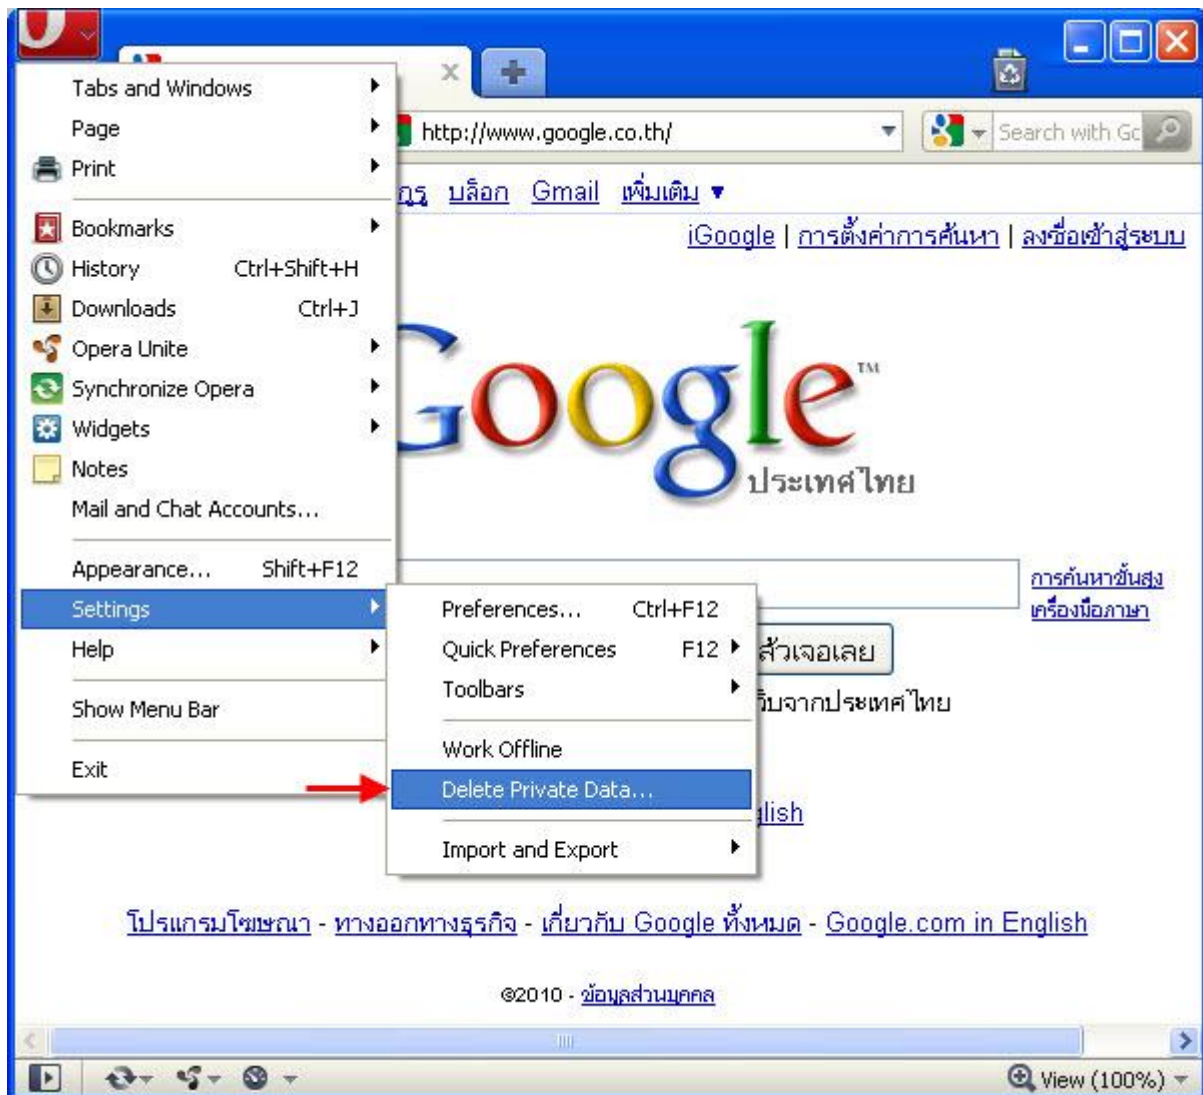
Tabs and Windows
Page
Print
Bookmarks
History Ctrl+Shift+H
Downloads Ctrl+J
Opera Unite
Synchronize Opera
Widgets
Notes
Mail and Chat Accounts...
Appearance... Shift+F12
Settings
Help
Show Menu Bar
Exit

http://www.google.co.th/

Search with Go

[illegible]ฎร บล็อก Gmail เพิ่มเติม ▾

iGoogle | การตั้งค่าการค้นหา | ลงชื่อเข้าสู่ระบบ

Google™
ประเทศไทย

Preferences... Ctrl+F12
Quick Preferences F12
Toolbars
Work Offline
Delete Private Data...
Import and Export

การค้นหาขั้นสูง
เครื่องมือภาษา

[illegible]ส้วเจอเลย

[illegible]ับจากประเทศไทย

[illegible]lish

โปรแกรมโฆษณา - ทางออกทางธุรกิจ - เกี่ยวกับ Google ทั้งหมด - Google.com in English

©2010 - ข้อมูลส่วนบุคคล

View (100%)